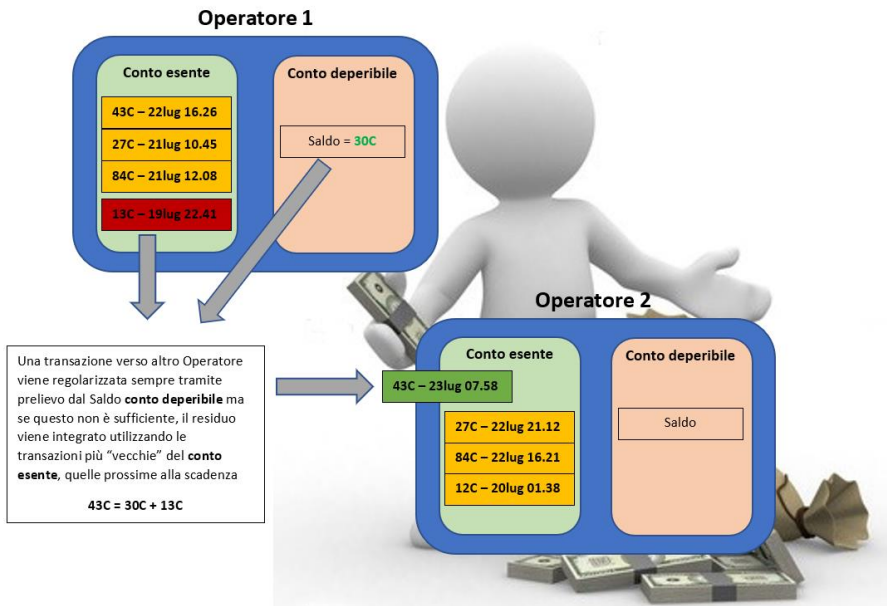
Operatore 1

Conto esente

43C – 22lug 16.26

27C – 21lug 10.45

84C – 21lug 12.08

13C – 19lug 22.41

Conto deperibile

Saldo = 30C

Una transazione verso altro Operatore viene regolarizzata sempre tramite prelievo dal Saldo **conto deperibile** ma se questo non è sufficiente, il residuo viene integrato utilizzando le transazioni più "vecchie" del **conto esente**, quelle prossime alla scadenza

43C = 30C + 13C

Operatore 2

Conto esente

43C – 23lug 07.58

27C – 22lug 21.12

84C – 22lug 16.21

12C – 20lug 01.38

Conto deperibile

Saldo